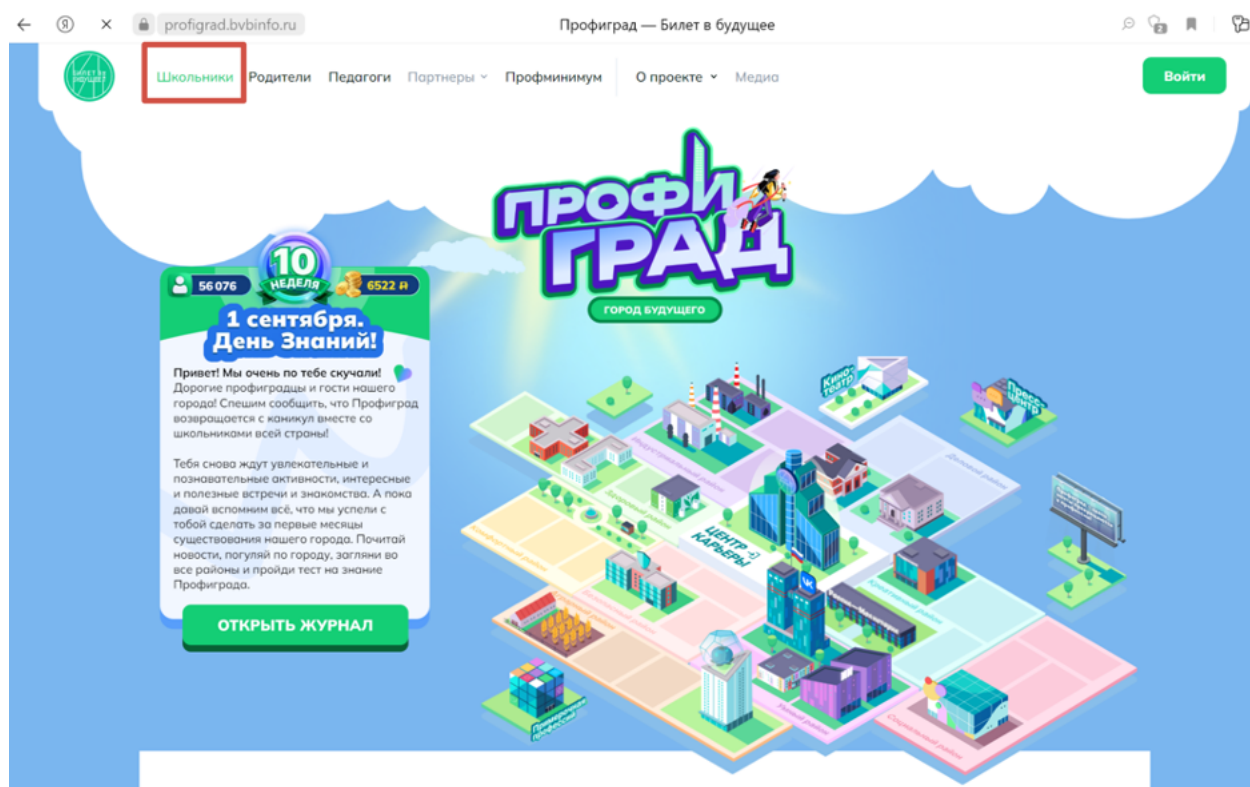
profigrad.bvbinfo.ru

Профиград — Билет в будущее

БИЛЕТ В БУДУЩЕЕ

Школьники Родители Педагоги Партнеры Профминимум О проекте Медиа

Войти

ПРОФИ ГРАД

ГОРОД БУДУЩЕГО

56 076

10 НЕДЕЛЯ

6522

1 сентября. День Знаний!

Привет! Мы очень по тебе скучали! Дорогие профиградцы и гости нашего города! Спешим сообщить, что Профиград возвращается с каникул вместе со школьниками всей страны!

Тебя снова ждут увлекательные и познавательные активности, интересные и полезные встречи и знакомства. А пока давай вспомним всё, что мы успели с тобой сделать за первые месяцы существования нашего города. Почитай новости, погуляй по городу, загляни во все районы и пройди тест на знание Профиграда.

ОТКРЫТЬ ЖУРНАЛ

Кино-театр

Пресс-центр

ЦЕНТР КАРЬЕРЫ

Примерочная профессий